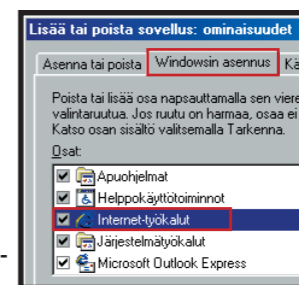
Lisää tai poista sovellus: ominaisuudet

Asenna tai poista | Windowsin asennus | Kä

Poista tai lisää osa napsauttamalla sen viere valintaruutua. Jos ruutu on harmaa, osaa ei Katso osan sisältö valitsemalla Tarkenna.

Osat:

Apuohjelmat
Helppokäyttötoiminnot
Internet-työkalut
Järjestelmätyökalut
Microsoft Outlook Express